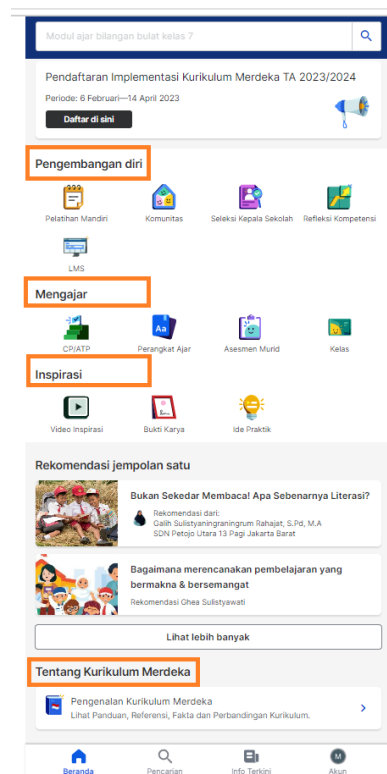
Modul ajar bilangan bulat kelas 7

Pendaftaran Implementasi Kurikulum Merdeka TA 2023/2024

Periode: 6 Februari—14 April 2023

Daftar di sini

Pengembangan diri

Pelatihan Mandiri

Komunitas

Seleksi Kepala Sekolah

Refleksi Kompetensi

LMS

Mengajar

CP/ATP

Perangkat Ajar

Asesmen Murid

Kelas

Inspirasi

Video Inspirasi

Bukti Karya

Ide Praktik

Rekomendasi jempolan satu

Bukan Sekedar Membaca! Apa Sebenarnya Literasi?

Rekomendasi dari:
Galih Sulistyaningraningrum Rahajat, S.Pd, M.A
SDN Petojo Utara 13 Pagi Jakarta Barat

Bagaimana merencanakan pembelajaran yang bermakna & bersemangat

Rekomendasi Ghea Sulistyawati

Lihat lebih banyak

Tentang Kurikulum Merdeka

Pengenalan Kurikulum Merdeka

Lihat Panduan, Referensi, Fakta dan Perbandingan Kurikulum.

Beranda

Pencarian

Info Terkini

Akun